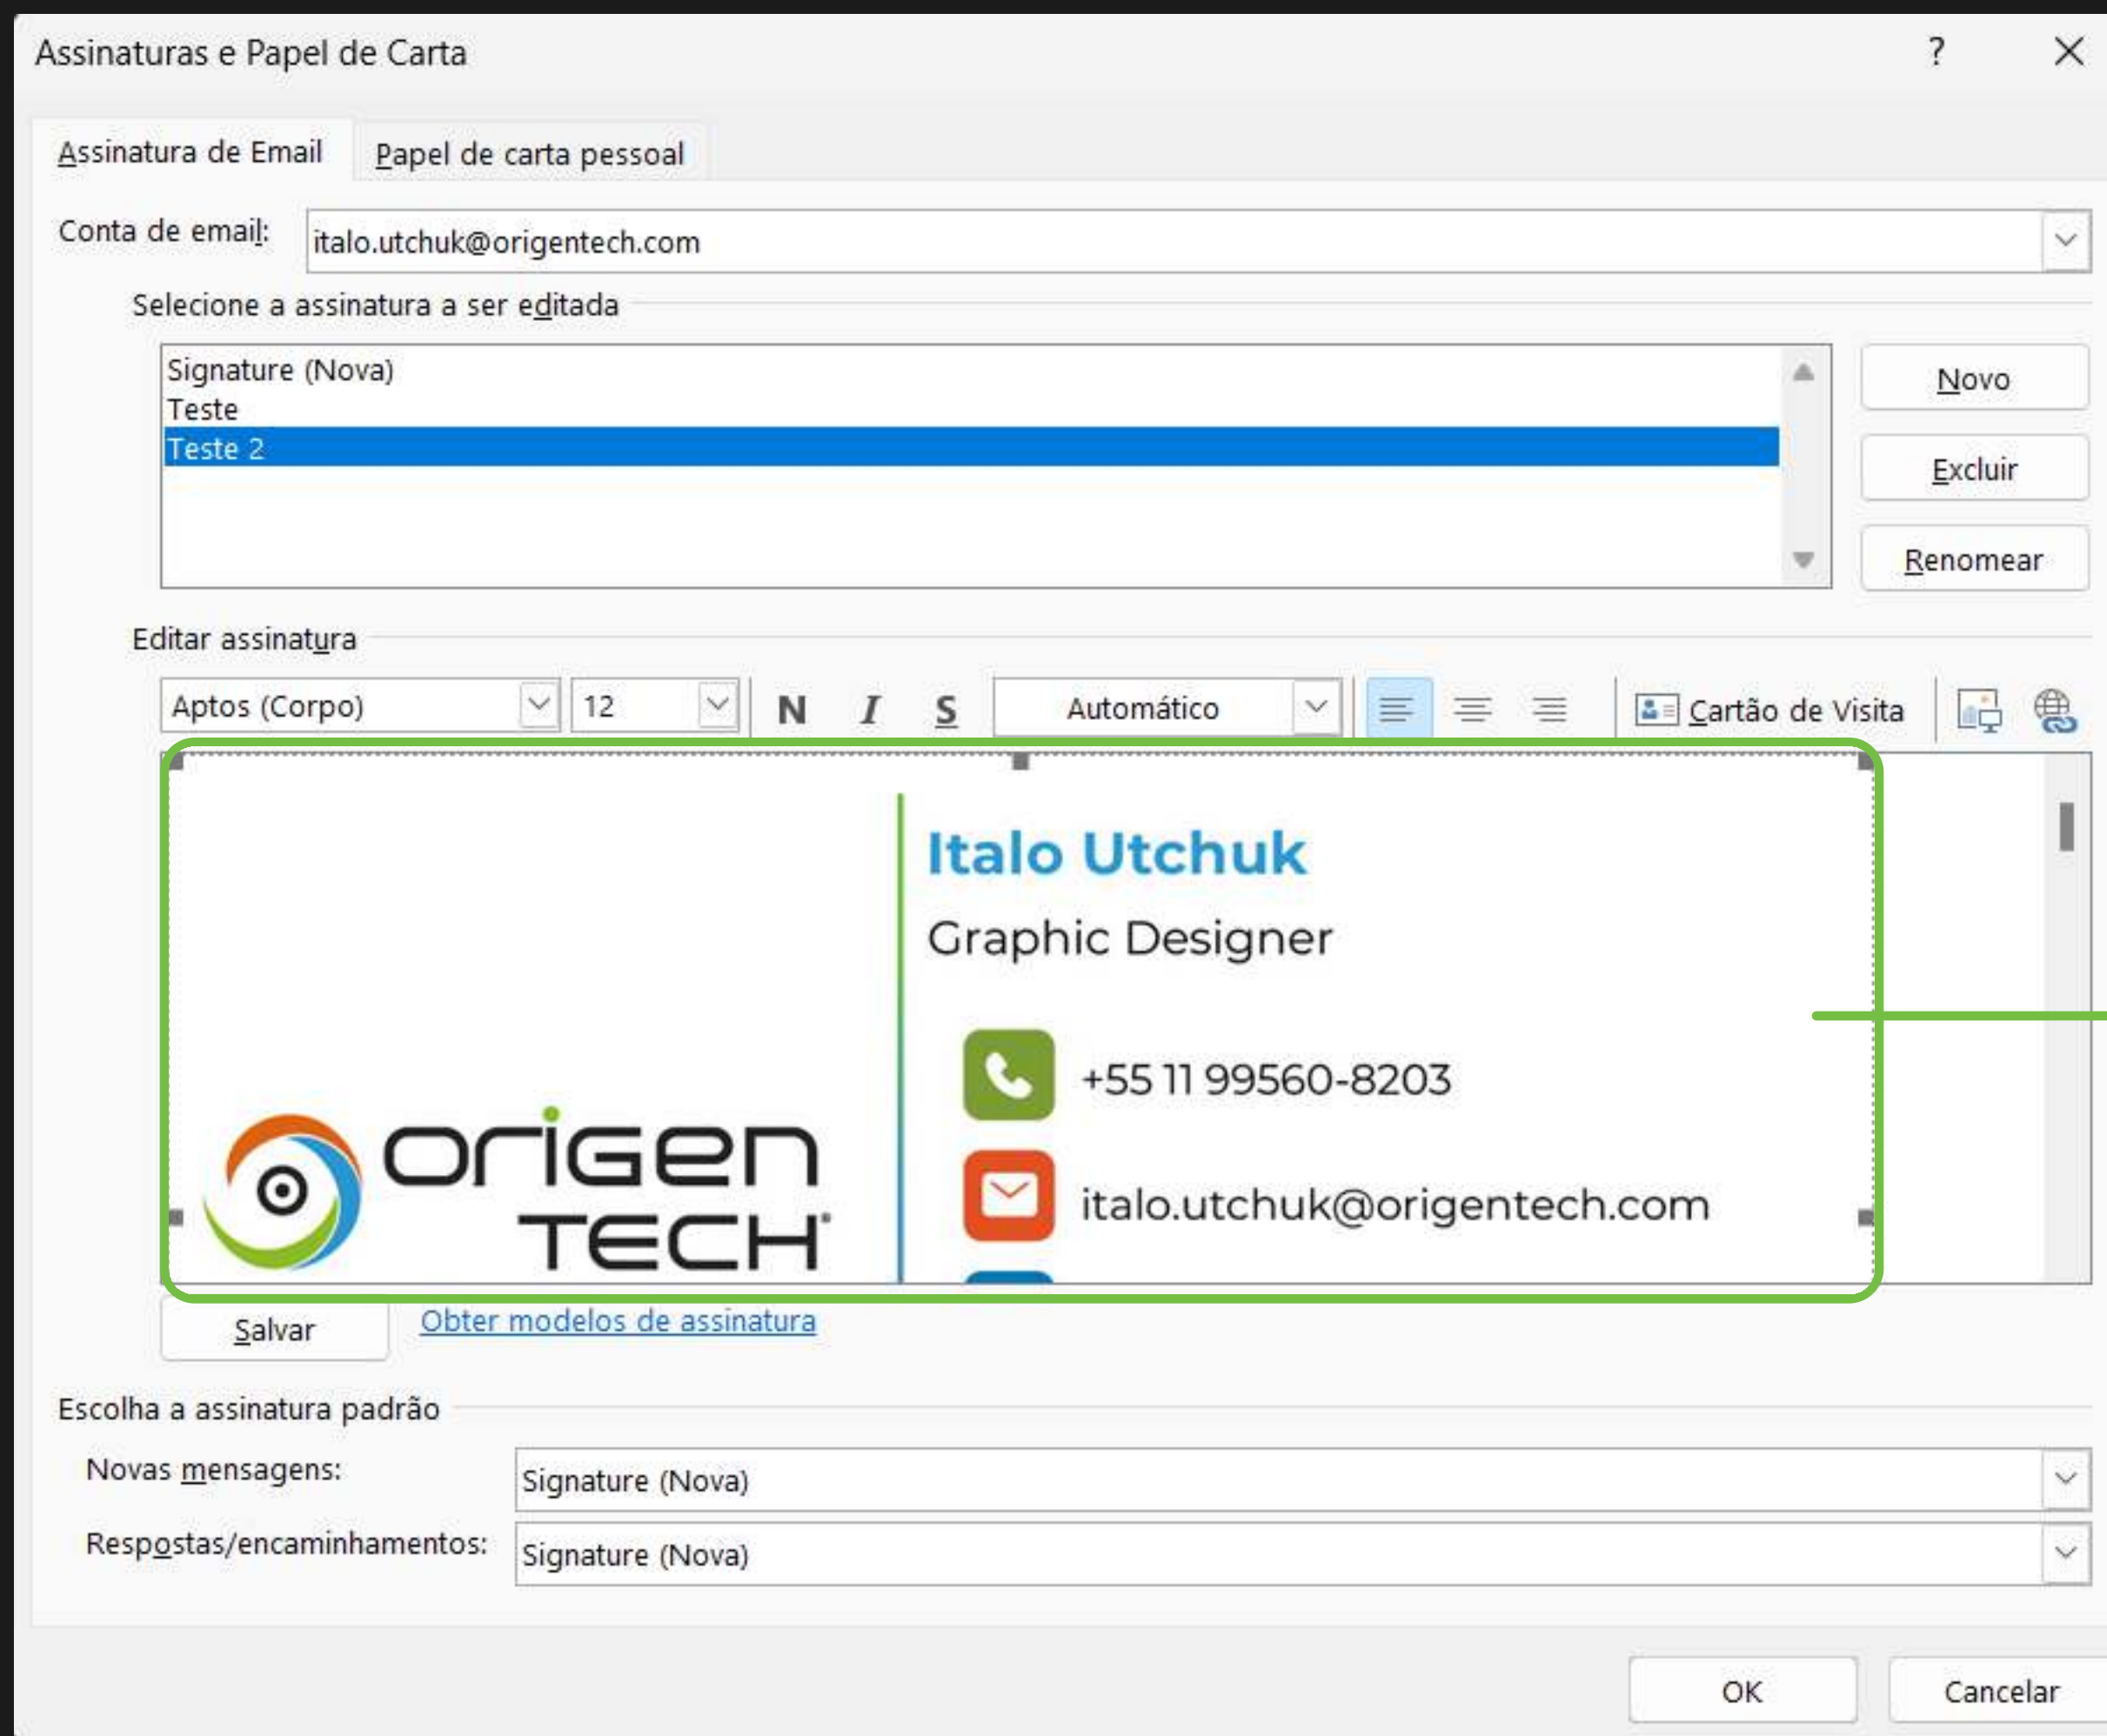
Assinaturas e Papel de Carta

?

Assinatura de Email

Papel de carta pessoal

Conta de email: italo.utchuk@origentech.com

Selecione a assinatura a ser editada

Signature (Nova)
Teste
Teste 2

Novo

Excluir

Renomear

Editar assinatura

Aptos (Corpo) 12 N I S Automático Cartão de Visita

Italo Utchuk

Graphic Designer

+55 11 99560-8203

italo.utchuk@origentech.com

origen TECH

Salvar

Obter modelos de assinatura

Escolha a assinatura padrão

Novas mensagens: Signature (Nova)

Respostas/encaminhamentos: Signature (Nova)

OK

Cancelar